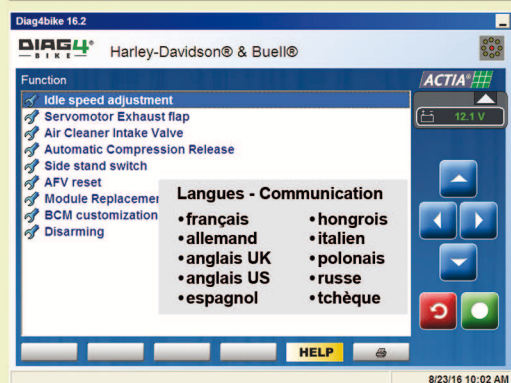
Diag4bike 16.2

DIAG4 BIKE Harley-Davidson® & Buell®

Function

Idle speed adjustment
Servomotor Exhaust flap
Air Cleaner Intake Valve
Automatic Compression Release
Side stand switch
AFV reset
Module Replacemer
BCM customization
Disarming

Langues - Communication

| | |
|---|---|
| •français | •hongrois |
| •allemand | •italien |
| •anglais UK | •polonais |
| •anglais US | •russe |
| •espagnol | •tchèque |

ACTIA

12.1 V

HELP

8/23/16 10:02 AM